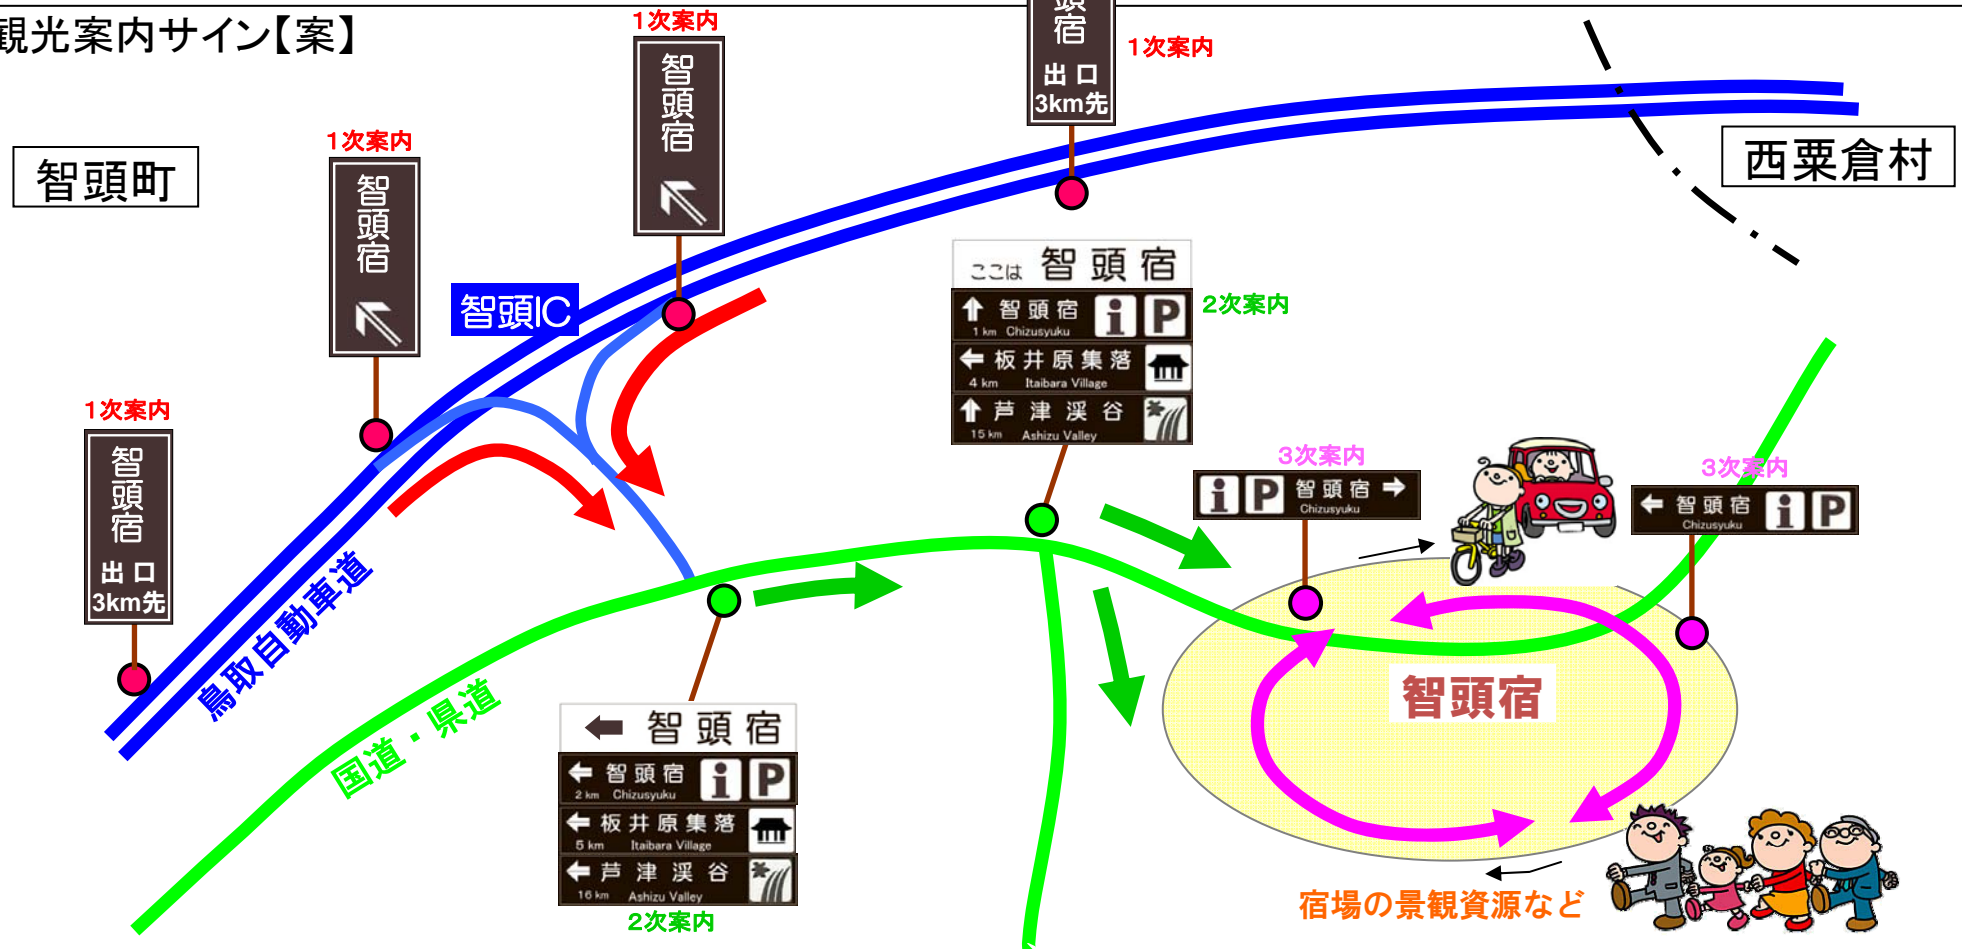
観光案内サイン【案】

1次案内
智頭宿

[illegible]
宿
出口
3km先
1次案内

1次案内
智頭宿

智頭町

智頭IC

西粟倉村

1次案内
智頭宿
出口
3km先

ここは 智頭宿
智頭宿 i P
1 km Chizusyuku
板井原集落
4 km Itaibara Village
芦津渓谷
15 km Ashizu Valley
2次案内

3次案内
i P 智頭宿
Chizusyuku

3次案内
智頭宿 i P
Chizusyuku

鳥取自動車道

国道・県道

智頭宿
智頭宿 i P
2 km Chizusyuku
板井原集落
5 km Itaibara Village
芦津渓谷
16 km Ashizu Valley
2次案内

智頭宿

宿場の景観資源など